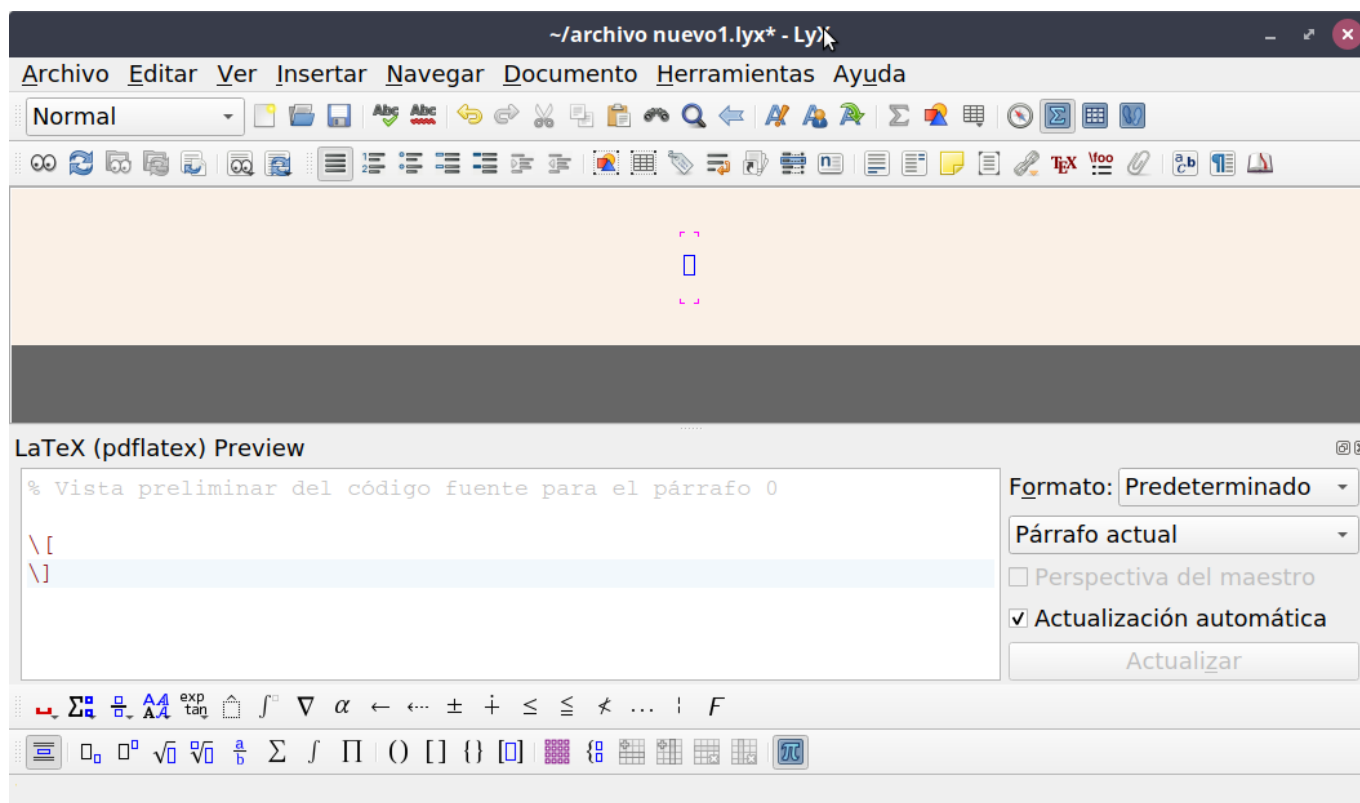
~/archivo nuevo1.lyx* - LyX

Archivo Editar Ver Insertar Navegar Documento Herramientas Ayuda

Normal

LaTeX (pdflatex) Preview

% Vista preliminar del código fuente para el párrafo 0

\[
\]

Formato: Predeterminado

Párrafo actual

Perspectiva del maestro

✓ Actualización automática

Actualizar

exp tan $\nabla$ $\alpha$ $\leftarrow$ $\pm$ $\leq$ ... $F$

$\sqrt{}$ $\frac{a}{b}$ $\Sigma$ $\int$ $\Pi$ () [] {} $\pi$